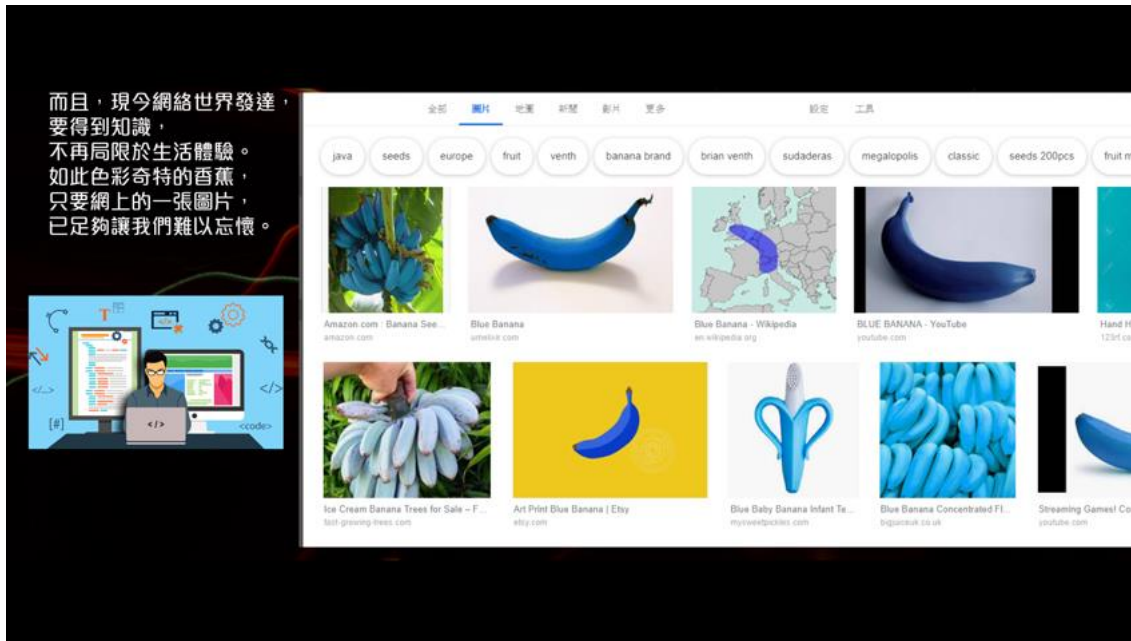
而且，現今網絡世界發達，
要得到知識，
不再局限於生活體驗。
如此色彩奇特的香蕉，
只要網上的一張圖片，
已足夠讓我們難以忘懷。

</>
</>
[#]
<code>
</>

全部 圖片 地圖 新聞 影片 更多 設定 工具

java | seeds | europe | fruit | venth | banana brand | brian venth | sudaderas | megalopolis | classic | seeds 200pcs | fruit m

Amazon.com : Banana See...
amazon.com

Blue Banana
umelixir.com

Blue Banana - Wikipedia
en.wikipedia.org

BLUE BANANA - YouTube
youtube.com

Hand H
123rf.co

Ice Cream Banana Trees for Sale – F...
fast-growing-trees.com

Art Print Blue Banana | Etsy
etsy.com

Blue Baby Banana Infant Te...
mysweetpickles.com

Blue Banana Concentrated Fl...
bigjuiceuk.co.uk

Streaming Games! Co
youtube.com